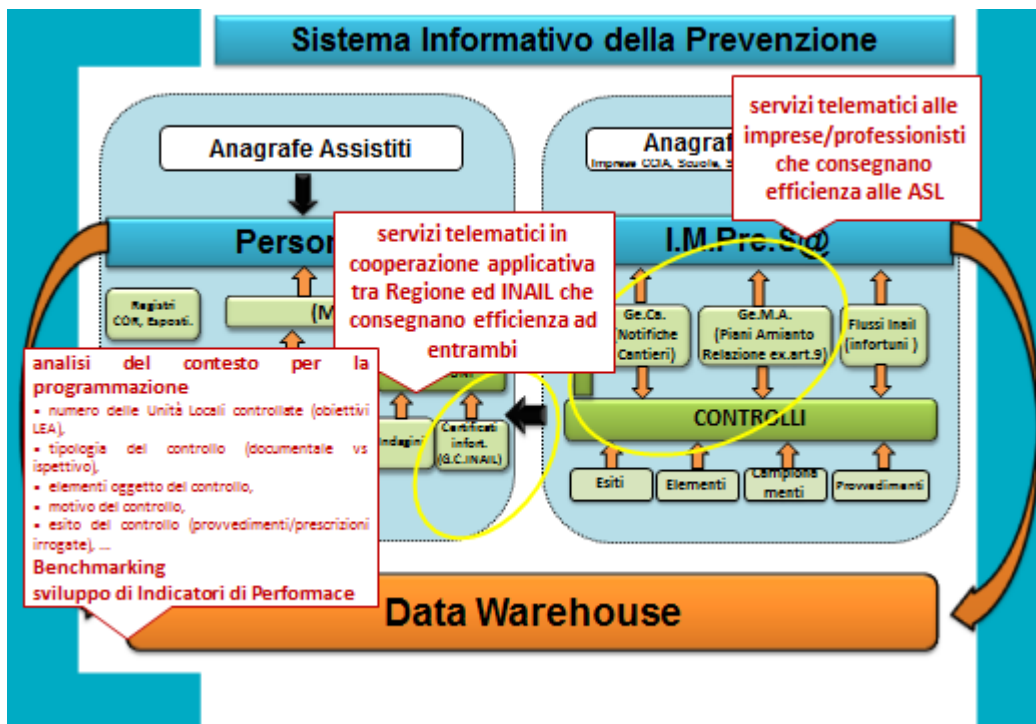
Sistema Informativo della Prevenzione

Anagrafe Assistiti

Anagraf

Imprese COA, Scuole, S

servizi telematici alle imprese/professionisti che consegnano efficienza alle ASL

Person

servizi telematici in cooperazione applicativa tra Regione ed INAIL che consegnano efficienza ad entrambi

I.M.Pre.S@

Registri COR, Esposti.

(M

Ge.Ca. (Notifiche Cantieri)

Ge.M.A. (Piani Amianto Relazione ex.art.9)

Flussi Inail (infortuni )

analisi del contesto per la programmazione

• numero delle Unità Locali controllate (obiettivi LEA),

• tipologia del controllo (documentale vs ispettivo),

• elementi oggetto del controllo,

• motivo del controllo,

• esito del controllo (provvedimenti/prescrizioni irrogate), ...

Benchmarking

sviluppo di Indicatori di Performace

Indagini

Certificati infort. (G.C.INAIL)

CONTROLLI

Esiti

Elementi

Campionamenti

Provvedimenti

Data Warehouse